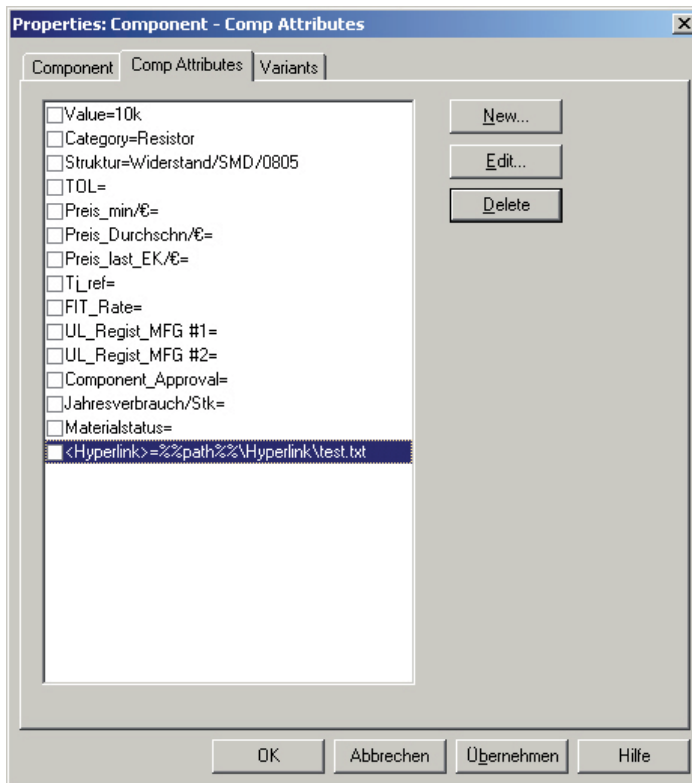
Properties: Component - Comp Attributes

Component | Comp Attributes | Variants

Value=10k
Category=Resistor
Struktur=Widerstand/SMD/0805
TOL=
Preis_min/€=
Preis_Durchschn/€=
Preis_last_EK/€=
Tj_ref=
FIT_Rate=
UL_Regist_MFG #1=
UL_Regist_MFG #2=
Component_Approval=
Jahresverbrauch/Stk=
Materialstatus=
<Hyperlink>=%%path%%\Hyperlink\test.txt

New...
Edit...
Delete

OK | Abbrechen | Übernehmen | Hilfe